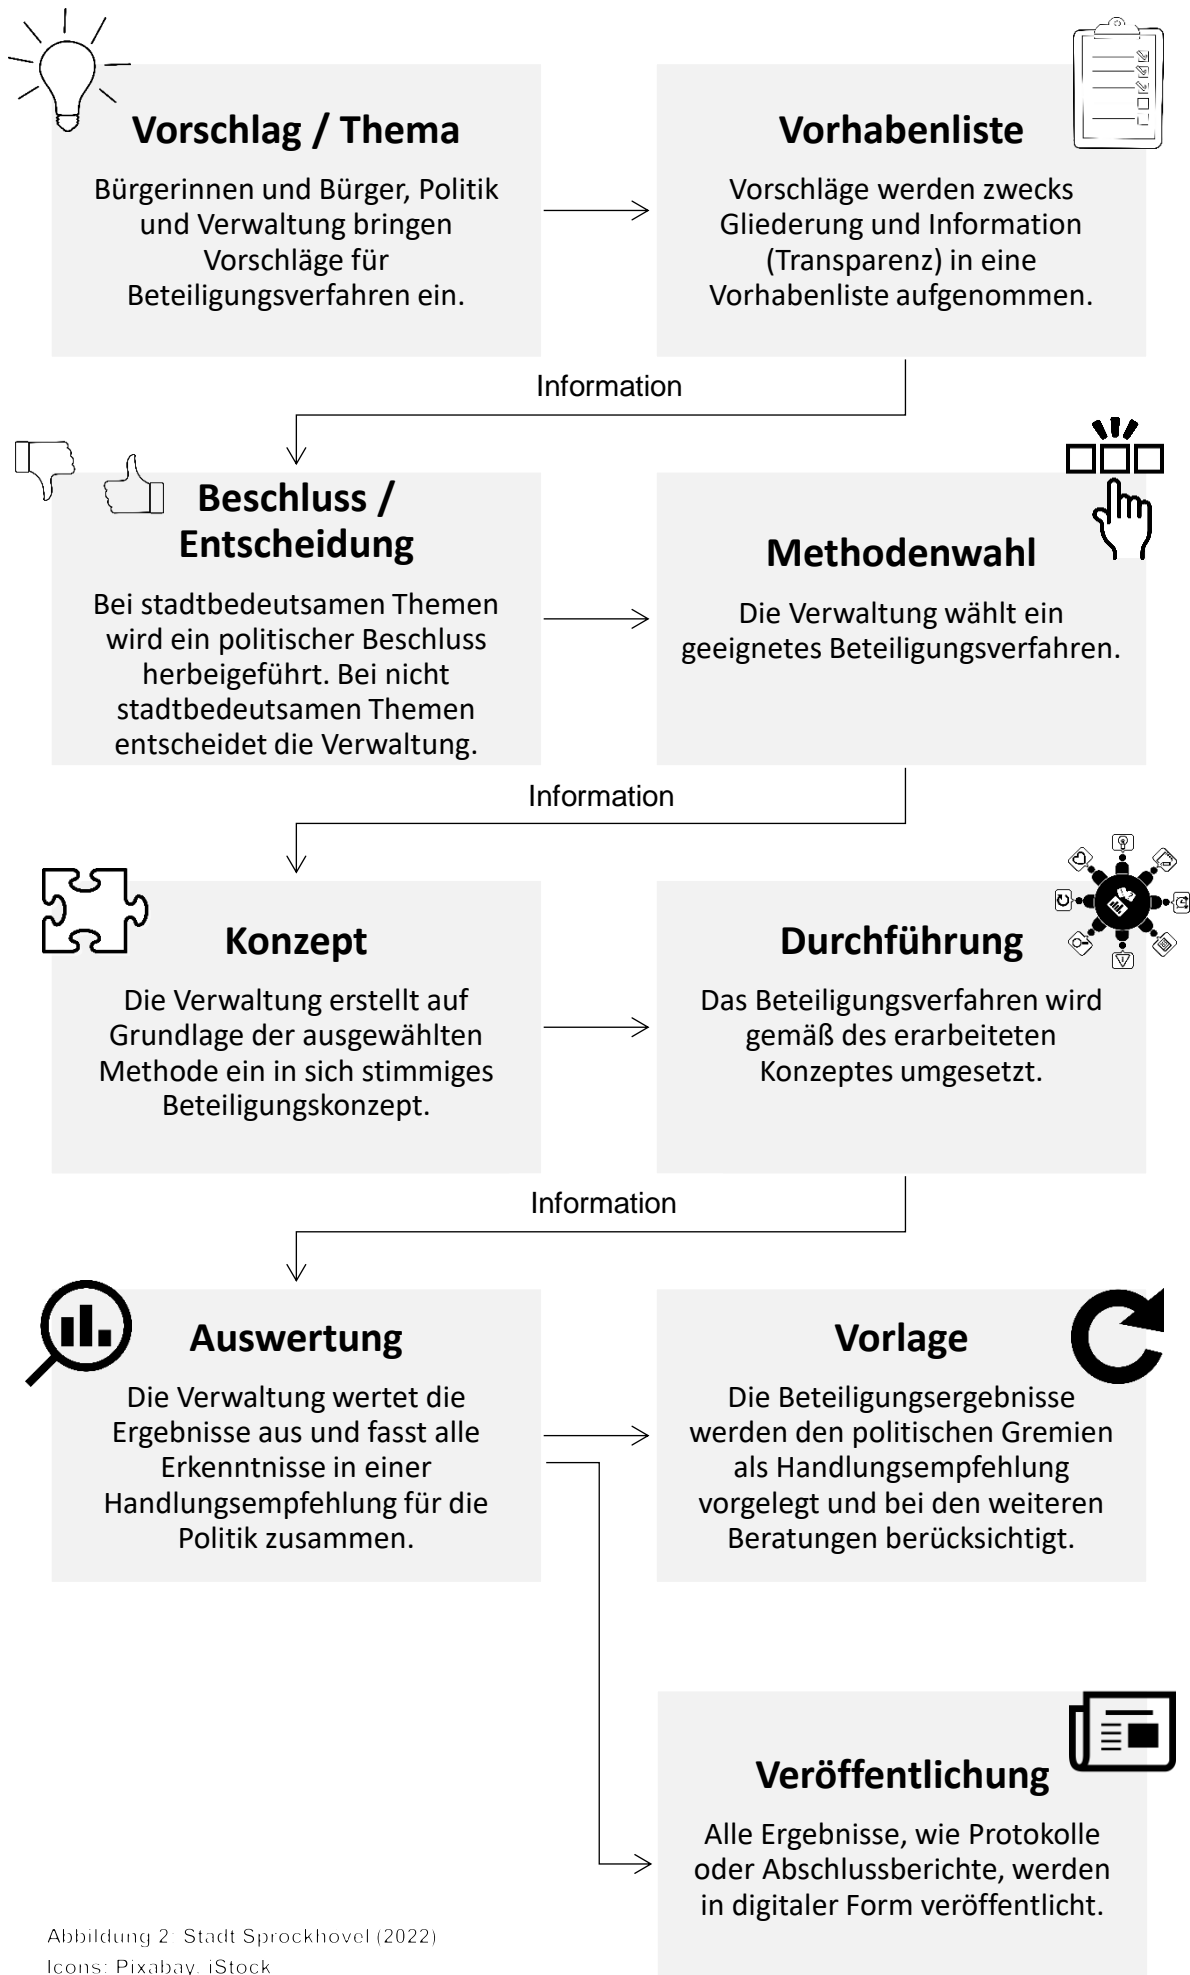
Vorschlag / Thema

Bürgerinnen und Bürger, Politik und Verwaltung bringen Vorschläge für Beteiligungsverfahren ein.

Vorhabenliste

Vorschläge werden zwecks Gliederung und Information (Transparenz) in eine Vorhabenliste aufgenommen.

Information

Beschluss / Entscheidung

Bei stadtbedeutsamen Themen wird ein politischer Beschluss herbeigeführt. Bei nicht stadtbedeutsamen Themen entscheidet die Verwaltung.

Methodenwahl

Die Verwaltung wählt ein geeignetes Beteiligungsverfahren.

Information

Konzept

Die Verwaltung erstellt auf Grundlage der ausgewählten Methode ein in sich stimmiges Beteiligungskonzept.

Durchführung

Das Beteiligungsverfahren wird gemäß des erarbeiteten Konzeptes umgesetzt.

Information

Auswertung

Die Verwaltung wertet die Ergebnisse aus und fasst alle Erkenntnisse in einer Handlungsempfehlung für die Politik zusammen.

Vorlage

Die Beteiligungsergebnisse werden den politischen Gremien als Handlungsempfehlung vorgelegt und bei den weiteren Beratungen berücksichtigt.

Veröffentlichung

Alle Ergebnisse, wie Protokolle oder Abschlussberichte, werden in digitaler Form veröffentlicht.

Abbildung 2: Stadt Sprockhövel (2022)
Icons: Pixabay, iStock